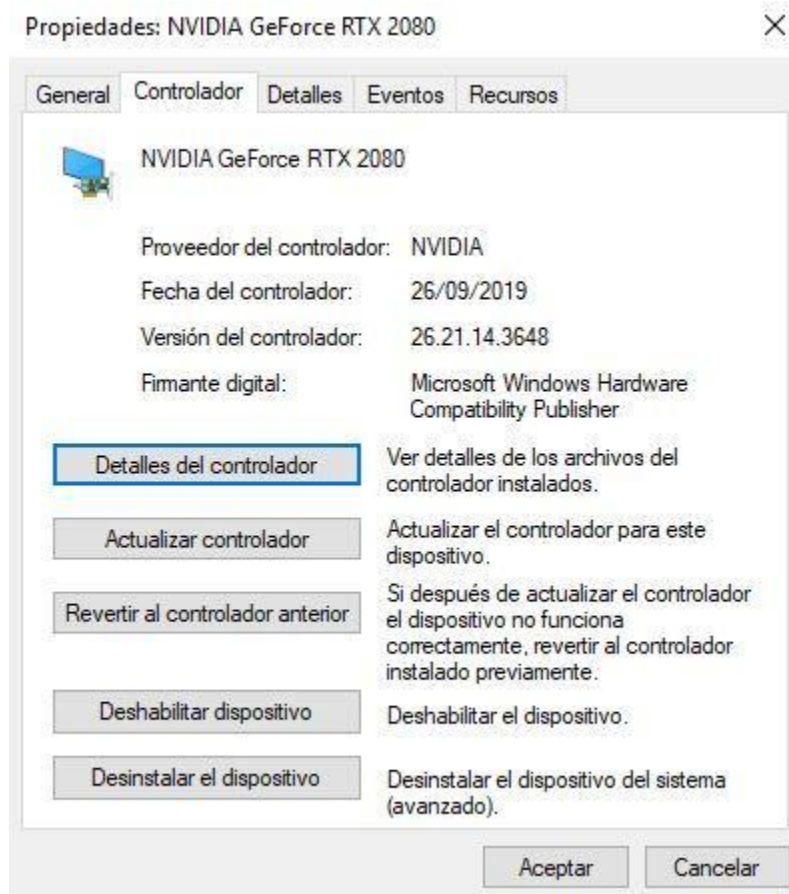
Propiedades: NVIDIA GeForce RTX 2080

×

General | Controlador | Detalles | Eventos | Recursos

NVIDIA GeForce RTX 2080

Proveedor del controlador: NVIDIA

Fecha del controlador: 26/09/2019

Versión del controlador: 26.21.14.3648

Firmante digital: Microsoft Windows Hardware Compatibility Publisher

Detalles del controlador

Ver detalles de los archivos del controlador instalados.

Actualizar controlador

Actualizar el controlador para este dispositivo.

Revertir al controlador anterior

Si después de actualizar el controlador el dispositivo no funciona correctamente, revertir al controlador instalado previamente.

Deshabilitar dispositivo

Deshabilitar el dispositivo.

Desinstalar el dispositivo

Desinstalar el dispositivo del sistema (avanzado).

Aceptar

Cancelar